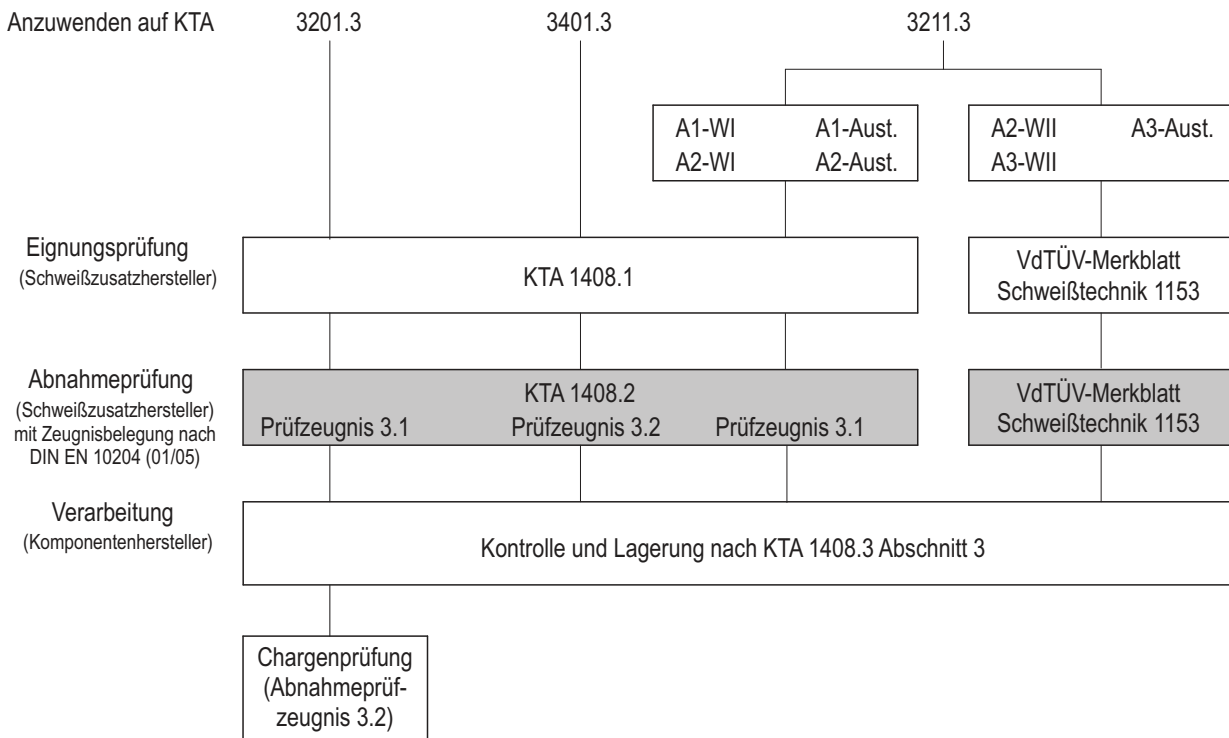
Anzuwenden auf KTA 3201.3 3401.3 3211.3

A1-WI A1-Aust.
A2-WI A2-Aust.

A2-WII A3-Aust.
A3-WII

Eignungsprüfung
(Schweißzusatzhersteller)

KTA 1408.1

VdTÜV-Merkblatt
Schweißtechnik 1153

Abnahmeprüfung
(Schweißzusatzhersteller)
mit Zeugnisbelegung nach DIN EN 10204 (01/05)

KTA 1408.2
Prüfzeugnis 3.1 Prüfzeugnis 3.2 Prüfzeugnis 3.1

VdTÜV-Merkblatt
Schweißtechnik 1153

Verarbeitung
(Komponentenhersteller)

Kontrolle und Lagerung nach KTA 1408.3 Abschnitt 3

Chargenprüfung
(Abnahmeprüfzeugnis 3.2)